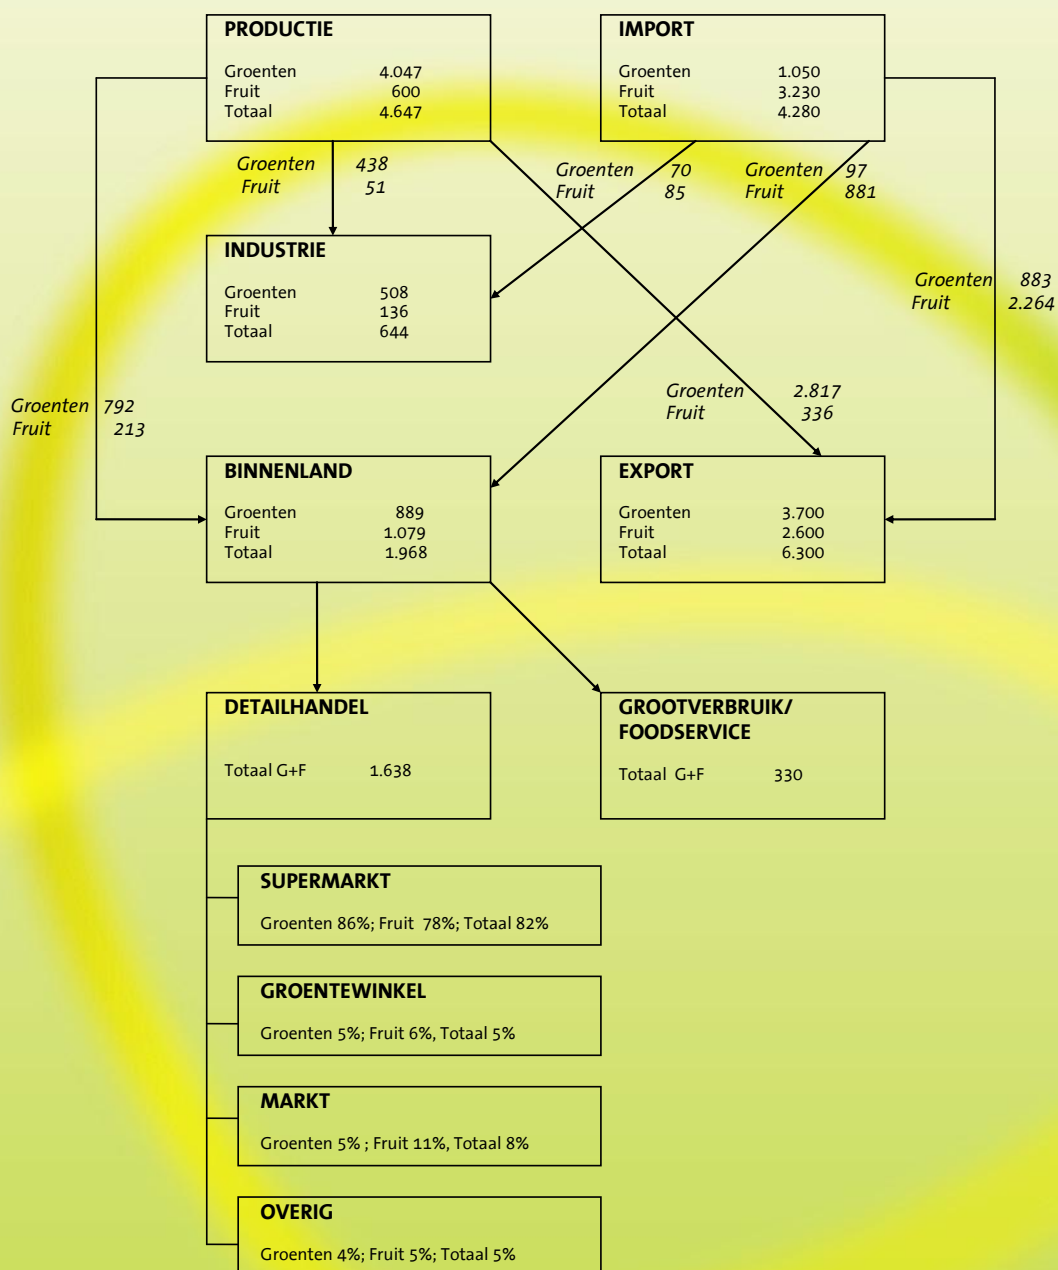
**PRODUCTIE**

| | |
|---|---|
| Groenten | 4.047 |
| Fruit | 600 |
| Totaal | 4.647 |

**IMPORT**

| | |
|---|---|
| Groenten | 1.050 |
| Fruit | 3.230 |
| Totaal | 4.280 |

*Groenten* 438
*Fruit* 51

*Groenten* 70
*Fruit* 85

*Groenten* 97
*Fruit* 881

**INDUSTRIE**

| | |
|---|---|
| Groenten | 508 |
| Fruit | 136 |
| Totaal | 644 |

*Groenten* 883
*Fruit* 2.264

*Groenten* 792
*Fruit* 213

*Groenten* 2.817
*Fruit* 336

**BINNENLAND**

| | |
|---|---|
| Groenten | 889 |
| Fruit | 1.079 |
| Totaal | 1.968 |

**EXPORT**

| | |
|---|---|
| Groenten | 3.700 |
| Fruit | 2.600 |
| Totaal | 6.300 |

**DETAILHANDEL**

Totaal G+F 1.638

**GROOTVERBRUIK/ FOODSERVICE**

Totaal G+F 330

**SUPERMARKT**

Groenten 86%; Fruit 78%; Totaal 82%

**GROENTEWINKEL**

Groenten 5%; Fruit 6%, Totaal 5%

**MARKT**

Groenten 5% ; Fruit 11%, Totaal 8%

**OVERIG**

Groenten 4%; Fruit 5%; Totaal 5%